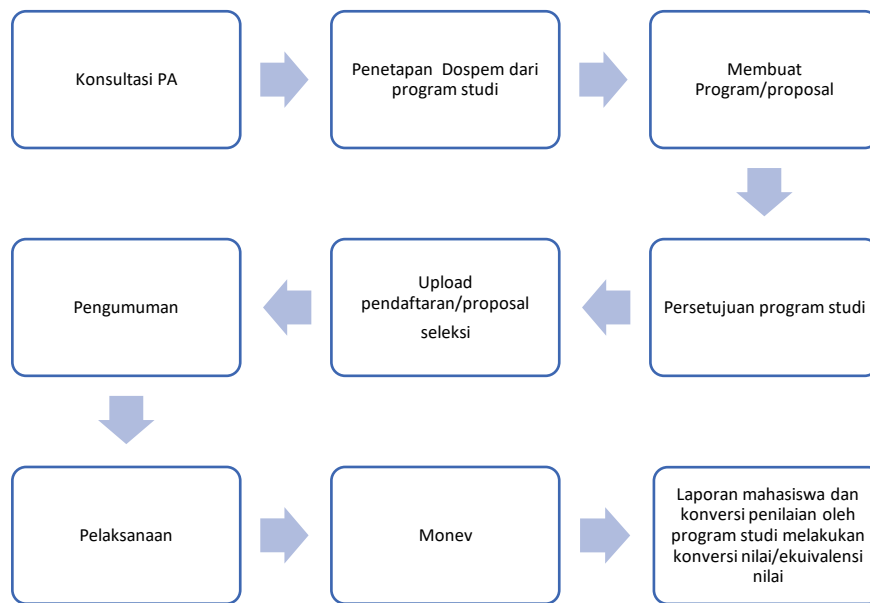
Konsultasi PA

Penetapan Dospem dari program studi

Membuat Program/proposal

Persetujuan program studi

Upload pendaftaran/proposal seleksi

Pengumuman

Pelaksanaan

Monev

Laporan mahasiswa dan konversi penilaian oleh program studi melakukan konversi nilai/ekuivalensi nilai